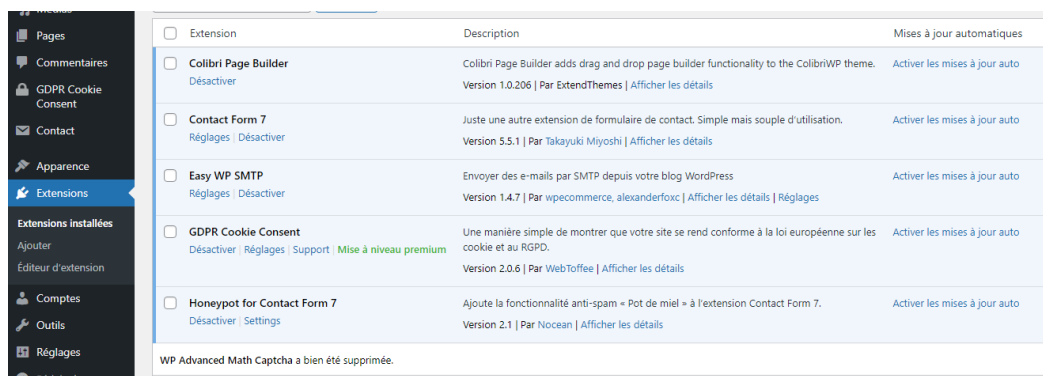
Médias
Pages
Commentaires
GDPR Cookie Consent
Contact
Apparence
Extensions
Extensions installées
Ajouter
Éditeur d'extension
Comptes
Outils
Réglages

| | Extension | Description | Mises à jour automatiques |
|---|---|---|---|
| | Colibri Page Builder<br>Désactiver | Colibri Page Builder adds drag and drop page builder functionality to the ColibriWP theme.<br>Version 1.0.206 \| Par ExtendThemes \| Afficher les détails | Activer les mises à jour auto |
| | Contact Form 7<br>Réglages \| Désactiver | Juste une autre extension de formulaire de contact. Simple mais souple d'utilisation.<br>Version 5.5.1 \| Par Takayuki Miyoshi \| Afficher les détails | Activer les mises à jour auto |
| | Easy WP SMTP<br>Réglages \| Désactiver | Envoyer des e-mails par SMTP depuis votre blog WordPress<br>Version 1.4.7 \| Par wpecommerce, alexanderfoxc \| Afficher les détails \| Réglages | Activer les mises à jour auto |
| | GDPR Cookie Consent<br>Désactiver \| Réglages \| Support \| Mise à niveau premium | Une manière simple de montrer que votre site se rend conforme à la loi européenne sur les cookie et au RGPD.<br>Version 2.0.6 \| Par WebToffee \| Afficher les détails | Activer les mises à jour auto |
| | Honeypot for Contact Form 7<br>Désactiver \| Settings | Ajoute la fonctionnalité anti-spam « Pot de miel » à l'extension Contact Form 7.<br>Version 2.1 \| Par Nocean \| Afficher les détails | Activer les mises à jour auto |

WP Advanced Math Captcha a bien été supprimée.